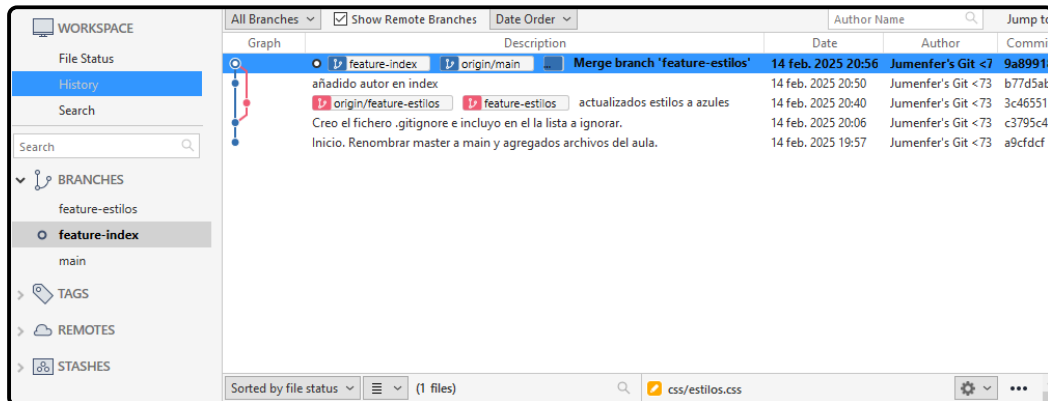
WORKSPACE
File Status
History
Search

Search

BRANCHES
feature-estilos
feature-index
main

TAGS
REMOTES
STASHES

All Branches | Show Remote Branches | Date Order | Author Name | Jump to

| Graph | Description | Date | Author | Commi |
|---|---|---|---|---|
| | feature-index origin/main Merge branch 'feature-estilos' | 14 feb. 2025 20:56 | Jumenfer's Git <7 | 9a8991 |
| | añadido autor en index | 14 feb. 2025 20:50 | Jumenfer's Git <73 | b77d5ab |
| | origin/feature-estilos feature-estilos actualizados estilos a azules | 14 feb. 2025 20:40 | Jumenfer's Git <73 | 3c46551 |
| | Creo el fichero .gitignore e incluyo en el la lista a ignorar. | 14 feb. 2025 20:06 | Jumenfer's Git <73 | c3795c4 |
| | Inicio. Renombrar master a main y agregados archivos del aula. | 14 feb. 2025 19:57 | Jumenfer's Git <73 | a9cfdcf |

Sorted by file status | (1 files) | css/estilos.css | •••